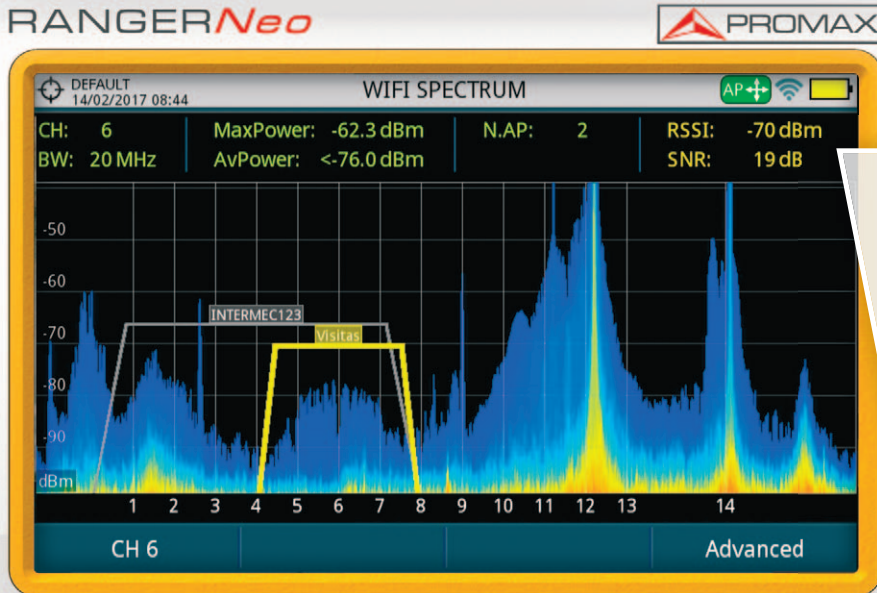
RANGERNeo

PROMAX

DEFAULT
14/02/2017 08:44

WIFI SPECTRUM

AP

CH: 6
BW: 20 MHz

MaxPower: -62.3 dBm
AvPower: <-76.0 dBm

N.AP: 2

RSSI: -70 dBm
SNR: 19 dB

-50
-60
-70
-80
-90
dBm

INTERMEC123
Visitas

1 2 3 4 5 6 7 8 9 10 11 12 13 14

CH 6

Advanced